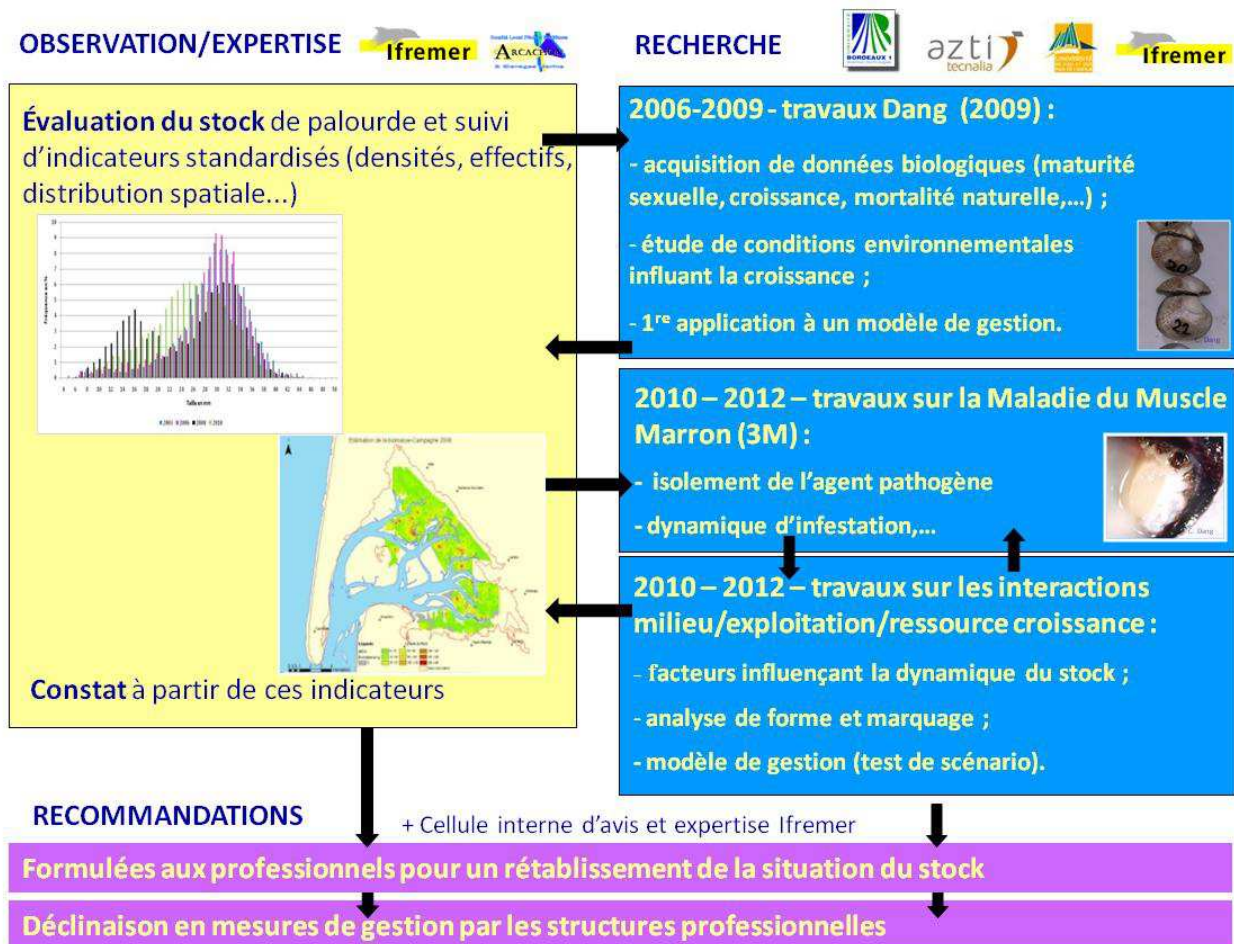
OBSERVATION/EXPERTISE Ifremer ARCACHON

RECHERCHE BORDEAUX 1 azti tecnalia Ifremer

Évaluation du stock de palourde et suivi d'indicateurs standardisés (densités, effectifs, distribution spatiale...)

Estimation de la biomasse-Campagne 2010

Constat à partir de ces indicateurs

2006-2009 - travaux Dang (2009) :

- acquisition de données biologiques (maturité sexuelle, croissance, mortalité naturelle,...) ;

- étude de conditions environnementales influant la croissance ;

- 1$^{re}$ application à un modèle de gestion.

2010 – 2012 – travaux sur la Maladie du Muscle Marron (3M) :

- isolement de l'agent pathogène

- dynamique d'infestation,...

2010 – 2012 – travaux sur les interactions milieu/exploitation/ressource croissance :

- facteurs influençant la dynamique du stock ;

- analyse de forme et marquage ;

- modèle de gestion (test de scénario).

RECOMMANDATIONS

+ Cellule interne d'avis et expertise Ifremer

Formulées aux professionnels pour un rétablissement de la situation du stock

Déclinaison en mesures de gestion par les structures professionnelles